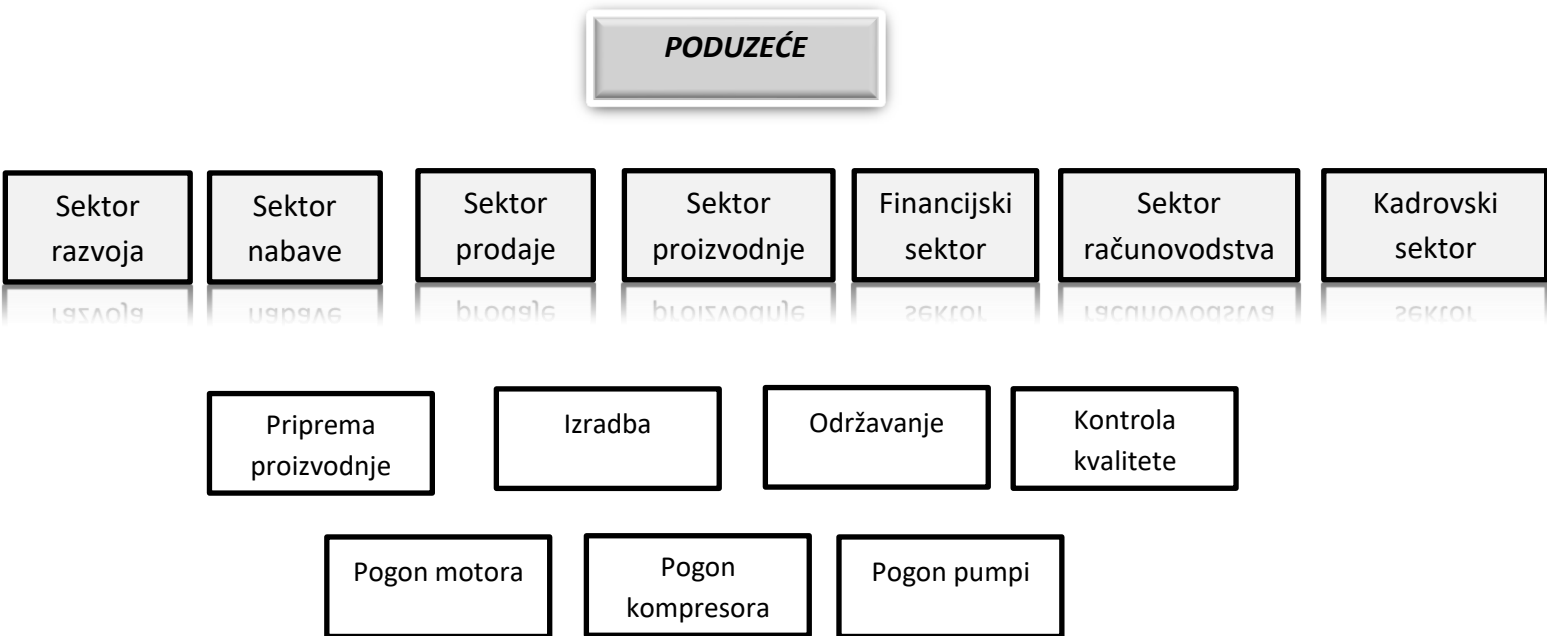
PODUZEĆE

Sektor razvoja

Sektor nabave

Sektor prodaje

Sektor proizvodnje

Financijski sektor

Sektor računovodstva

Kadrovski sektor

Priprema proizvodnje

Izradba

Održavanje

Kontrola kvalitete

Pogon motora

Pogon kompresora

Pogon pumpi